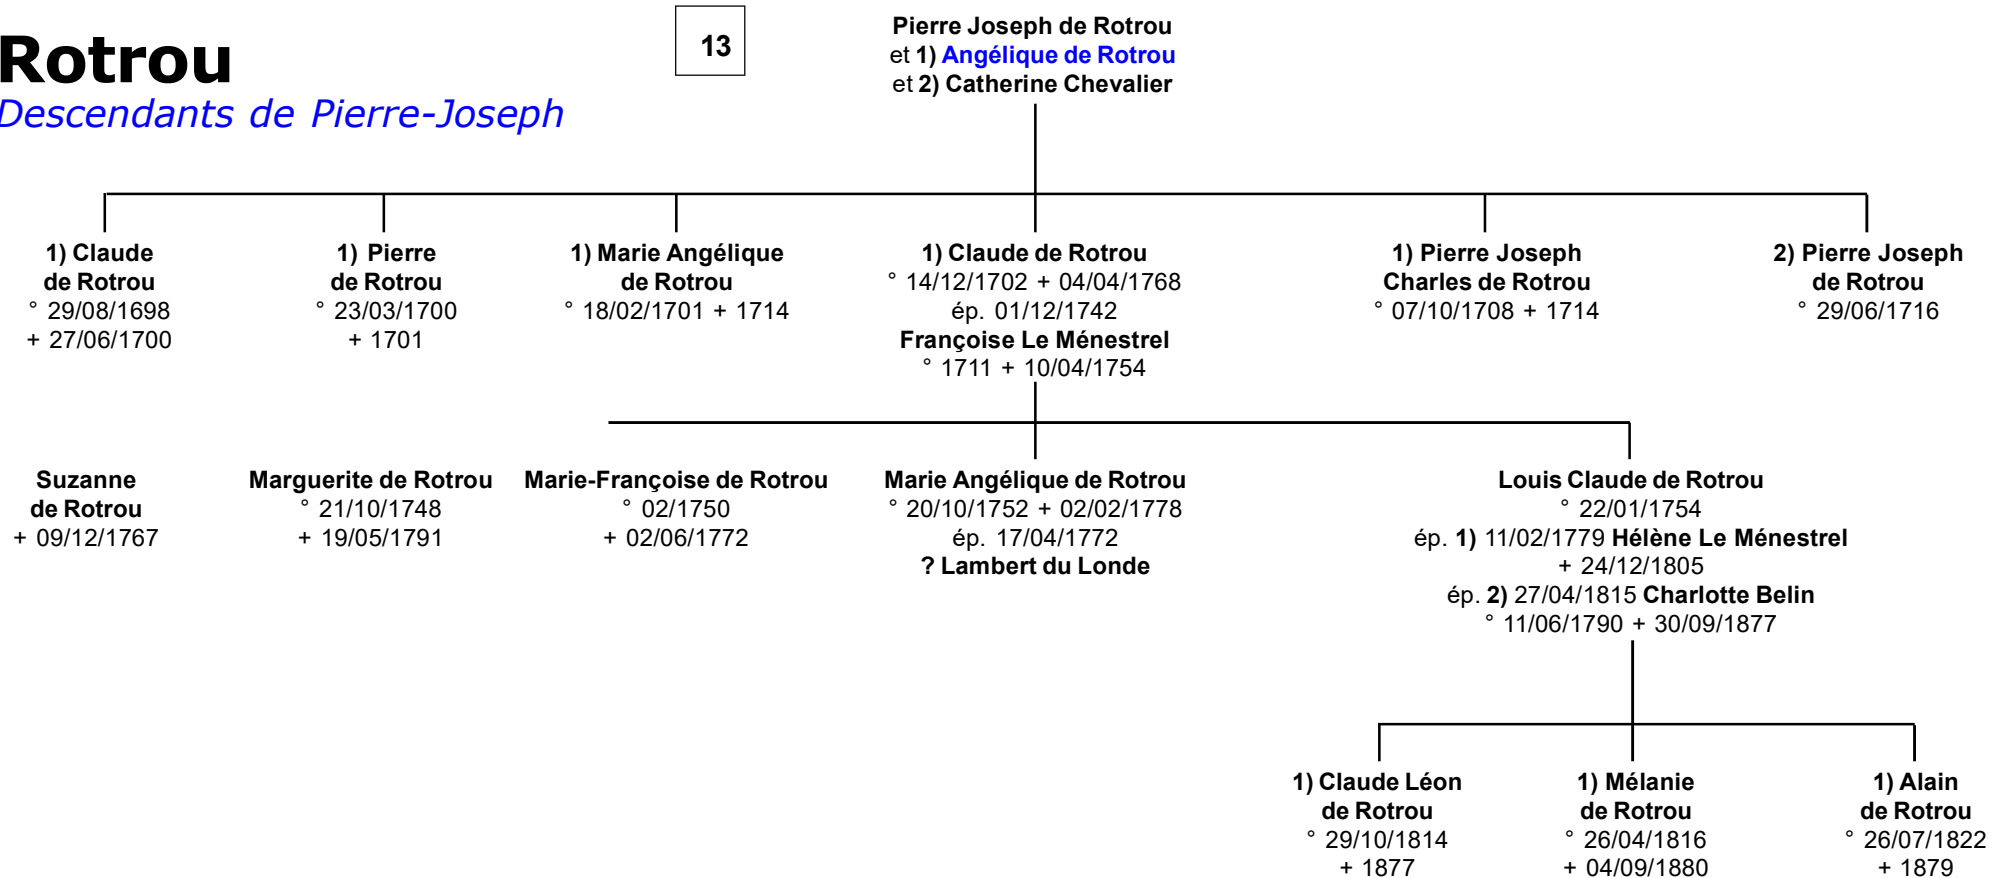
Rotrou
Descendants de Pierre-Joseph

13

Pierre Joseph de Rotrou
et 1) Angélique de Rotrou
et 2) Catherine Chevalier

1) Claude de Rotrou
° 29/08/1698
+ 27/06/1700

1) Pierre de Rotrou
° 23/03/1700
+ 1701

1) Marie Angélique de Rotrou
° 18/02/1701 + 1714

1) Claude de Rotrou
° 14/12/1702 + 04/04/1768
ép. 01/12/1742
Françoise Le Ménestrel
° 1711 + 10/04/1754

1) Pierre Joseph Charles de Rotrou
° 07/10/1708 + 1714

2) Pierre Joseph de Rotrou
° 29/06/1716

Suzanne de Rotrou
+ 09/12/1767

Marguerite de Rotrou
° 21/10/1748
+ 19/05/1791

Marie-Françoise de Rotrou
° 02/1750
+ 02/06/1772

Marie Angélique de Rotrou
° 20/10/1752 + 02/02/1778
ép. 17/04/1772
? Lambert du Londe

Louis Claude de Rotrou
° 22/01/1754
ép. 1) 11/02/1779 Hélène Le Ménestrel
+ 24/12/1805
ép. 2) 27/04/1815 Charlotte Belin
° 11/06/1790 + 30/09/1877

1) Claude Léon de Rotrou
° 29/10/1814
+ 1877

1) Mélanie de Rotrou
° 26/04/1816
+ 04/09/1880

1) Alain de Rotrou
° 26/07/1822
+ 1879